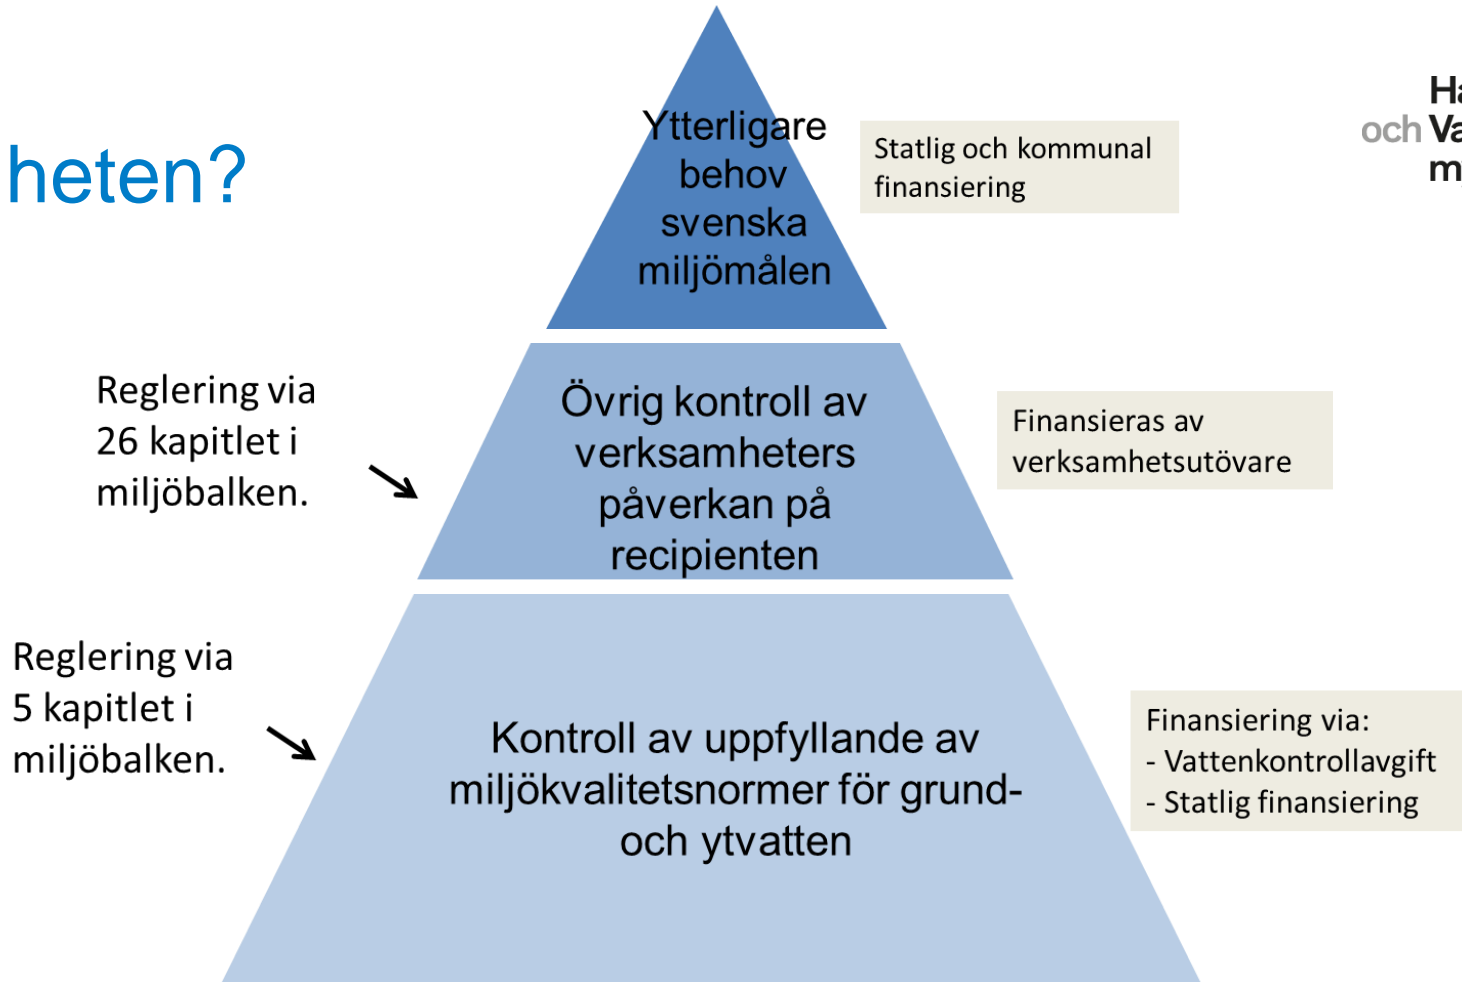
heten?

Ha
och Va
m

Ytterligare behov svenska miljömålen

Statlig och kommunal finansiering

Reglering via 26 kapitlet i miljöbalken.

Övrig kontroll av verksamheters påverkan på recipienten

Finansieras av verksamhetsutövare

Reglering via 5 kapitlet i miljöbalken.

Kontroll av uppfyllande av miljökvalitetsnormer för grund- och ytvatten

Finansiering via:
- Vattenkontrollavgift
- Statlig finansiering